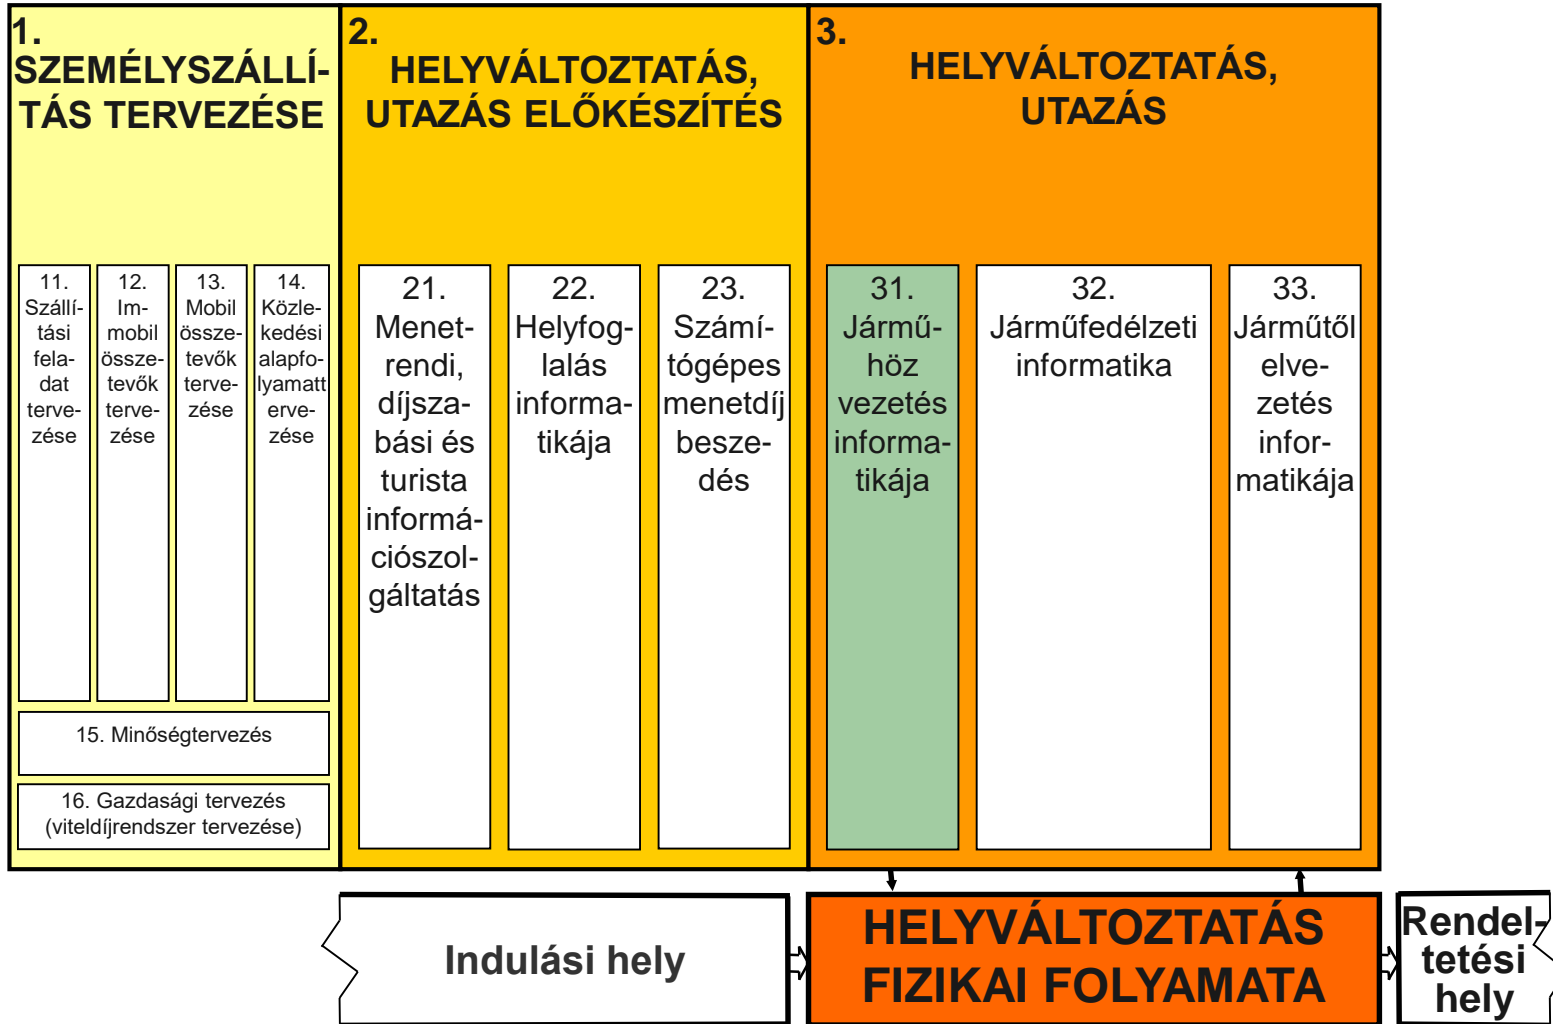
1. SZEMÉLYSZÁLLÍTÁS TERVEZÉSE

11. Szállítási feladat tervezése

12. Immobil összetevők tervezése

13. Mobil összetevők tervezése

14. Közlekedési alapfolyamatt ervezése

15. Minőségtervezés

16. Gazdasági tervezés (viteldíjrendszer tervezése)

2. HELYVÁLTOZTATÁS, UTAZÁS ELŐKÉSZÍTÉS

21. Menetrendi, díjszabási és turista információszolgáltatás

22. Helyfoglalás informatikája

23. Számítógépes menetdíj beszedés

3. HELYVÁLTOZTATÁS, UTAZÁS

31. Járműhöz vezetés informatikája

32. Járműfedélzeti informatika

33. Járműtől elvezetés informatikája

Indulási hely

HELYVÁLTOZTATÁS FIZIKAI FOLYAMATA

Rendeltetési hely